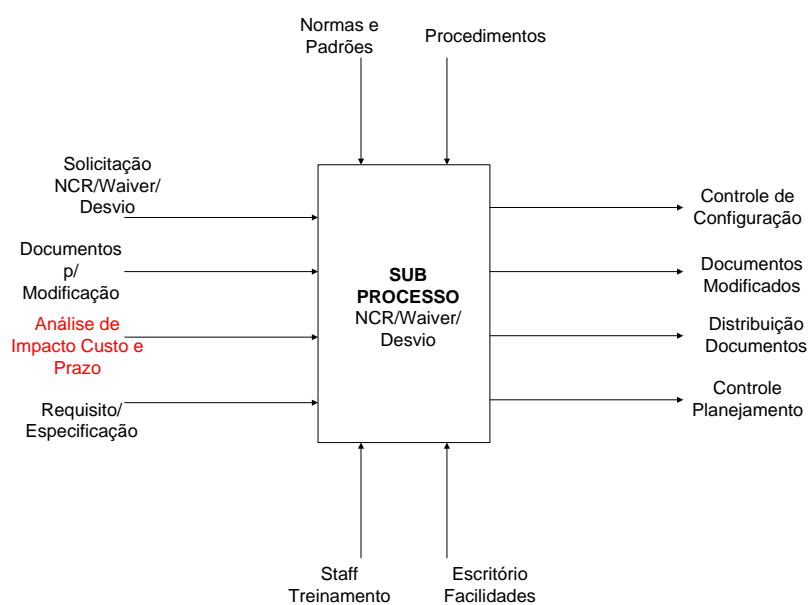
Normas e Padrões

Procedimentos

Solicitação NCR/Waiver/ Desvio

Documentos p/ Modificação

Análise de Impacto Custo e Prazo

Requisito/ Especificação

SUB PROCESSO NCR/Waiver/ Desvio

Controle de Configuração

Documentos Modificados

Distribuição Documentos

Controle Planejamento

Staff Treinamento

Escritório Facilidades